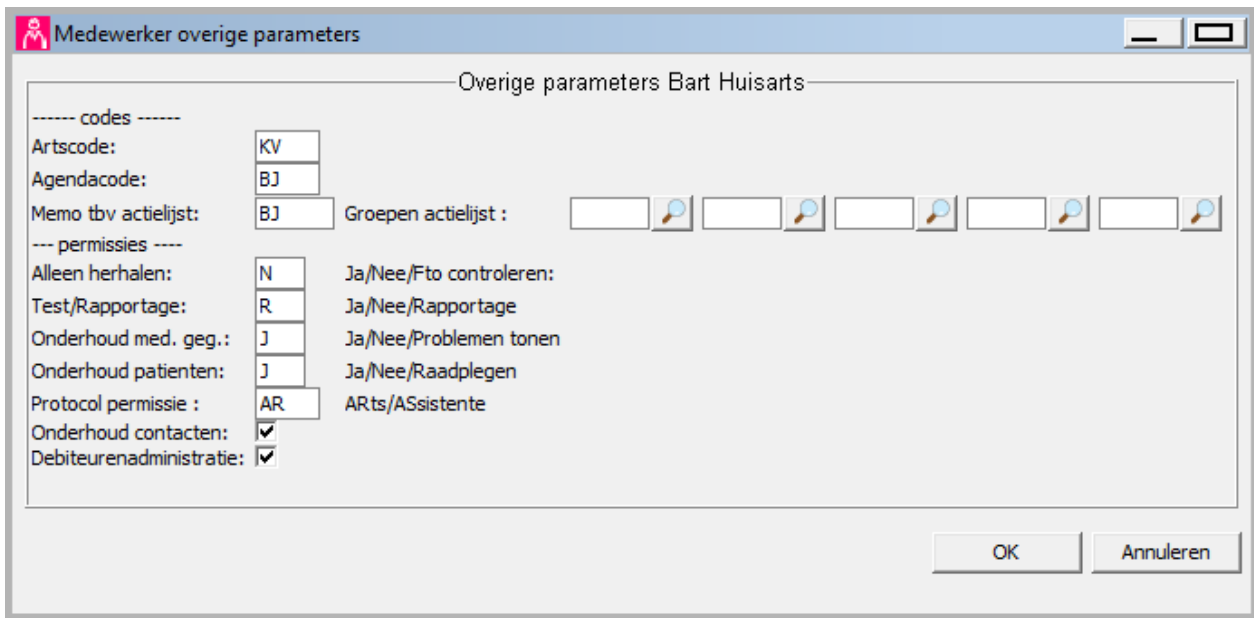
Medewerker overige parameters

Overige parameters Bart Huisarts

------ codes ------
Artscode: KV
Agendacode: BJ
Memo tbv actielijst: BJ Groepen actielijst :
--- permissies ----
Alleen herhalen: N Ja/Nee/Fto controleren:
Test/Rapportage: R Ja/Nee/Rapportage
Onderhoud med. geg.: J Ja/Nee/Problemen tonen
Onderhoud patienten: J Ja/Nee/Raadplegen
Protocol permissie : AR ARts/ASsistente
Onderhoud contacten:
Debiteurenadministratie:

OK
Annuleren